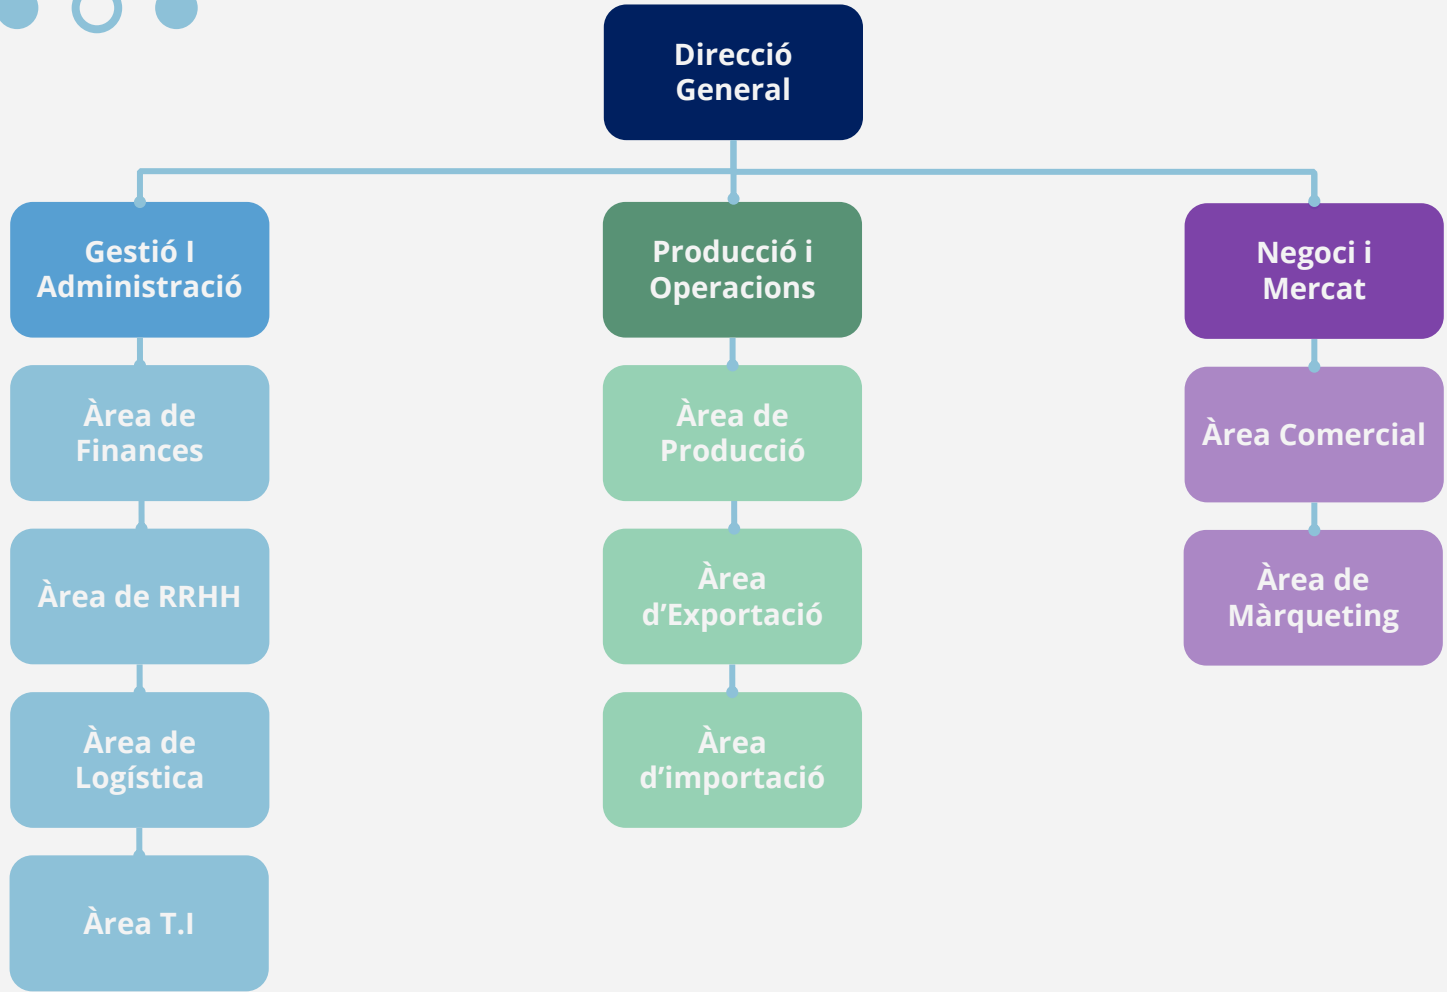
Direcció General

Gestió I Administració

Àrea de Finances

Àrea de RRHH

Àrea de Logística

Àrea T.I

Producció i Operacions

Àrea de Producció

Àrea d’Exportació

Àrea d’importació

Negoci i Mercat

Àrea Comercial

Àrea de Màrqueting